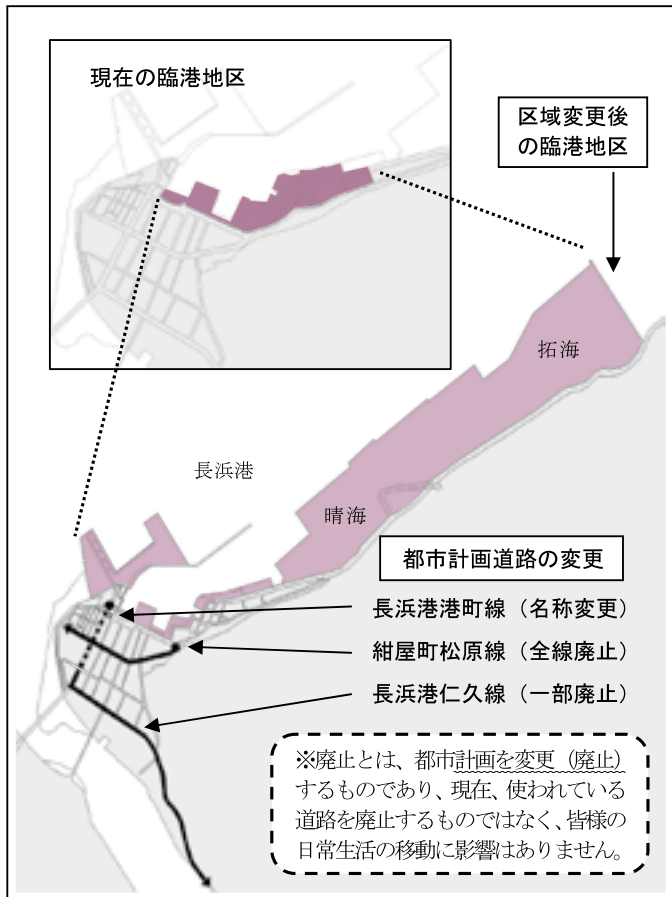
現在の臨港地区

区域変更後の臨港地区

拓海

長浜港

晴海

都市計画道路の変更

長浜港港町線（名称変更）

紺屋町松原線（全線廃止）

長浜港仁久線（一部廃止）

※廃止とは、都市計画を変更（廃止）するものであり、現在、使われている道路を廃止するものではなく、皆様の日常生活の移動に影響はありません。